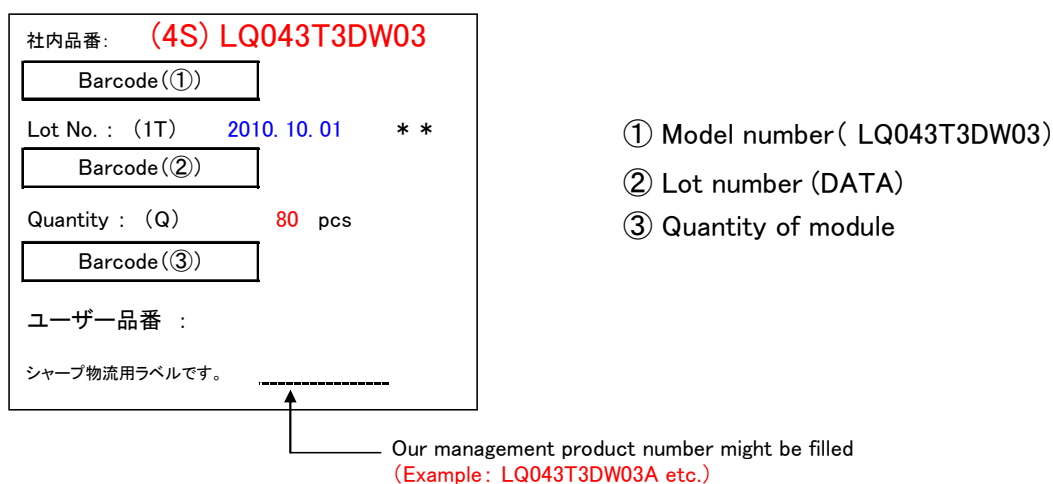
社内品番: （4S）LQ043T3DW03

Barcode（①）

Lot No.：（1T） 2010. 10. 01 ＊＊

Barcode（②）

Quantity：（Q） 80 pcs

Barcode（③）

ユーザー品番 ：

シャープ物流用ラベルです。

① Model number（ LQ043T3DW03）

② Lot number (DATA)

③ Quantity of module

Our management product number might be filled
（Example：LQ043T3DW03A etc.）